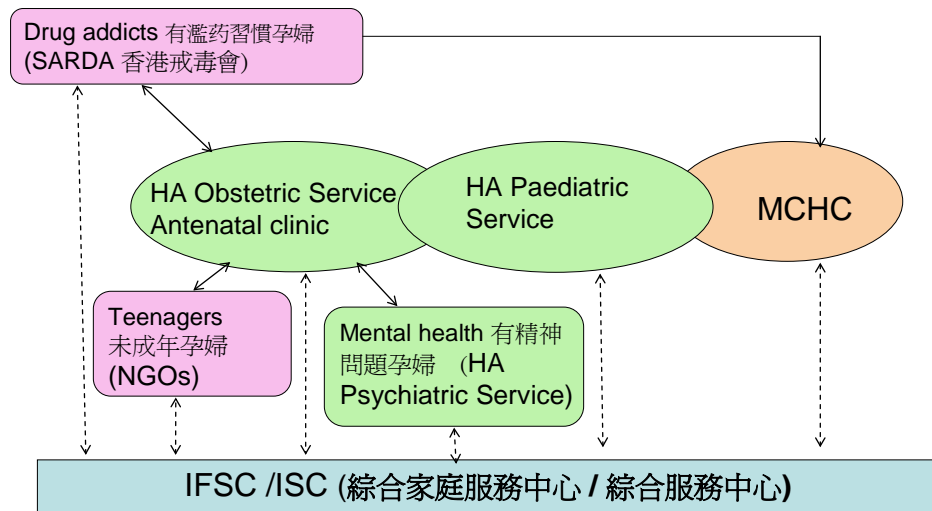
Drug addicts 有濫葯習慣孕婦 (SARDA 香港戒毒會)

HA Obstetric Service Antenatal clinic

HA Paediatric Service

MCHC

Teenagers 未成年孕婦 (NGOs)

Mental health 有精神問題孕婦 (HA Psychiatric Service)

IFSC /ISC (綜合家庭服務中心 / 綜合服務中心)